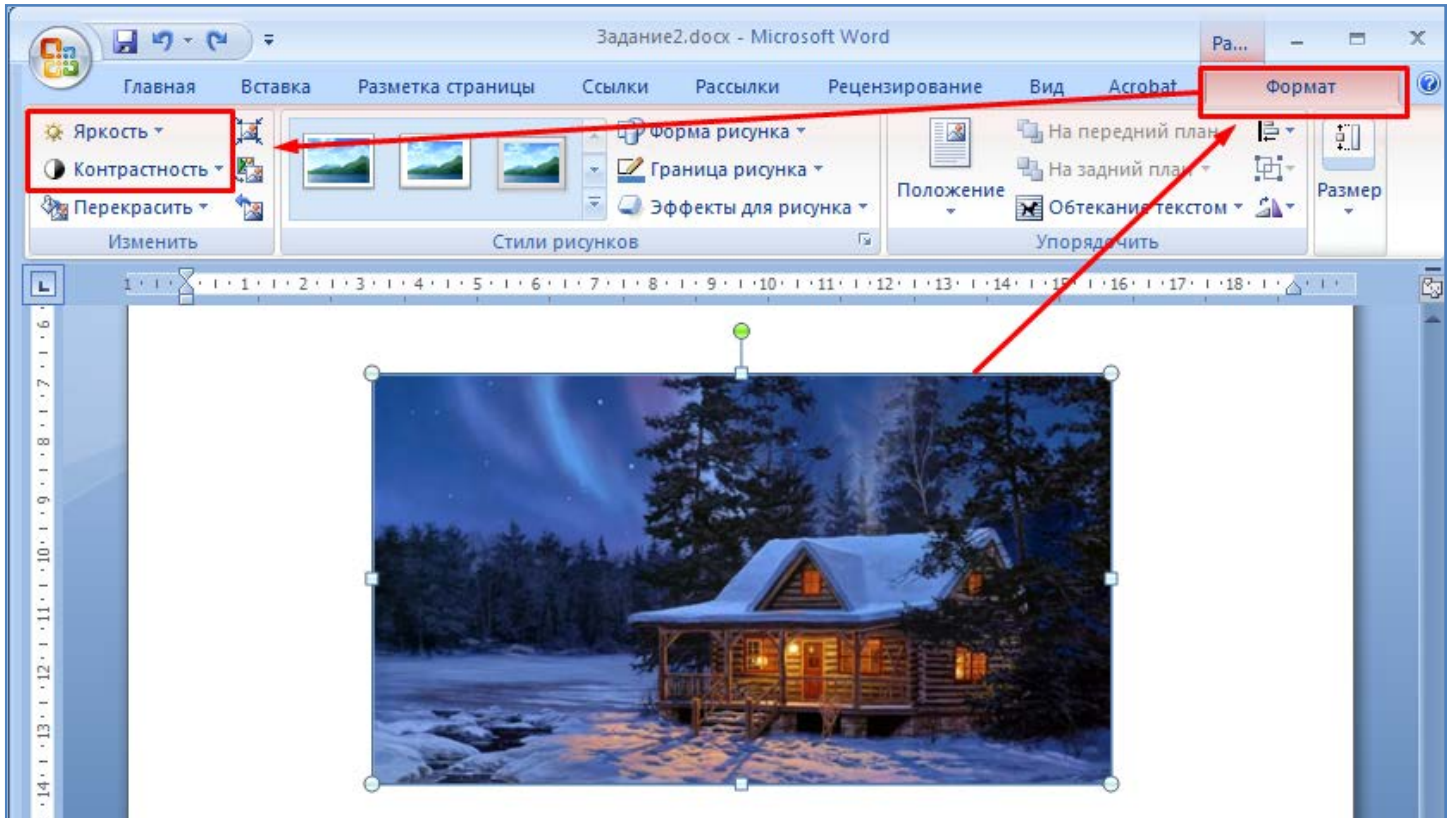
Задание2.docx - Microsoft Word

Ра...

Главная Вставка Разметка страницы Ссылки Рассылки Рецензирование Вид Acrobat Формат

Яркость
Контрастность
Перекрасить
Изменить

Форма рисунка
Граница рисунка
Эффекты для рисунка
Стили рисунков

Положение
На передний план
На задний план
Обтекание текстом
Упорядочить

Размер

1 · 2 · 3 · 4 · 5 · 6 · 7 · 8 · 9 · 10 · 11 · 12 · 13 · 14 · 15 · 16 · 17 · 18

6 · 7 · 8 · 9 · 10 · 11 · 12 · 13 · 14